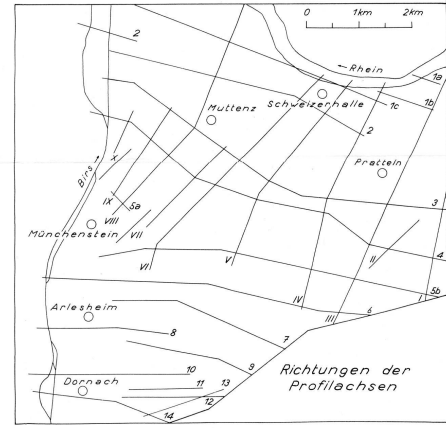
0 1km 2km

2

Rhein

1a

1b

1c

Muttenz

Schweizerhalle

2

Pratteln

Birs

X

5a

IX

VIII

Münchenstein

VII

3

VI

V

II

4

IV

5b

III

6

I

Arlesheim

8

7

9

10

Dornach

11

13

12

14

Richtungen der Profilachsen